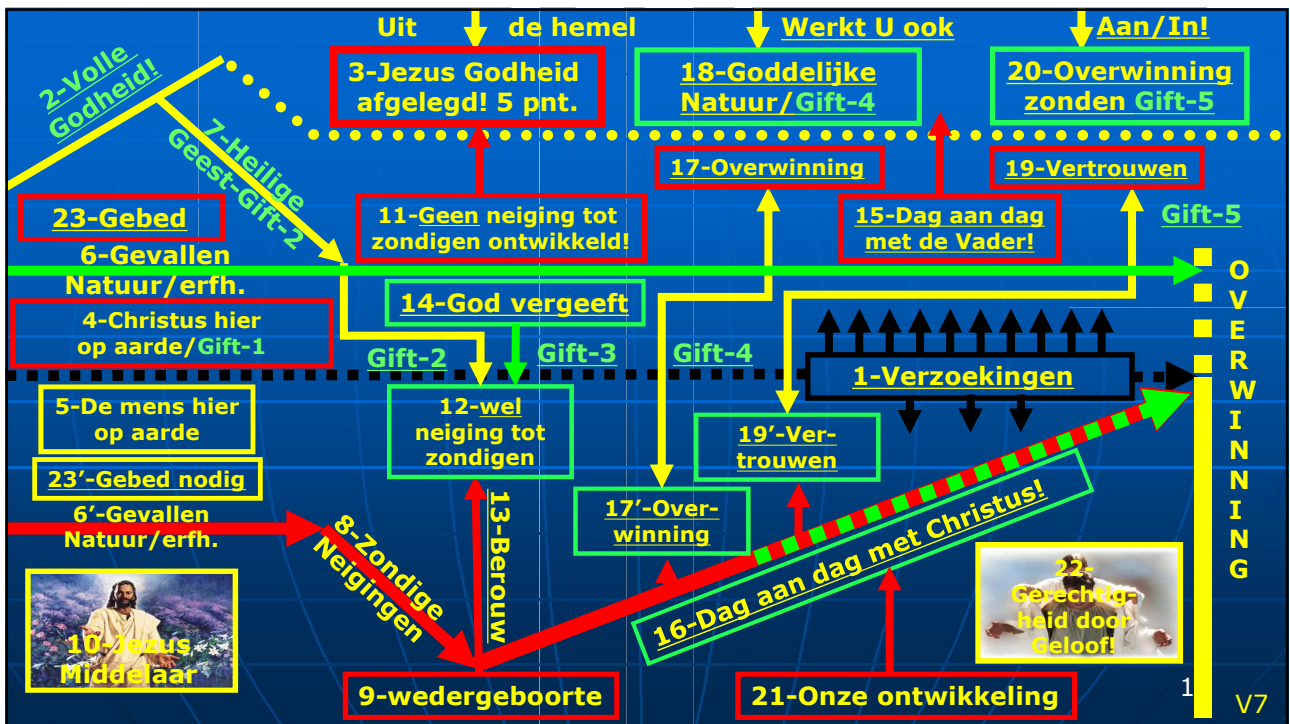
Uit de hemel
Werkt U ook
Aan/In!

2-Volle Godheid!

3-Jezus Godheid afgelegd! 5 pnt.

18-Goddelijke Natuur/Gift-4

20-Overwinning zonden Gift-5

7-Heilige Geest-Gift-2

17-Overwinning

19-Vertrouwen

23-Gebed

11-Geen neiging tot zondigen ontwikkeld!

15-Dag aan dag met de Vader!

Gift-5

6-Gevallen Natuur/erfh.

14-God vergeeft

4-Christus hier op aarde/Gift-1

Gift-2
Gift-3
Gift-4

1-Verzoekingen

OVERWINNING

5-De mens hier op aarde

12-wel neiging tot zondigen

19'-Vertrouwen

23'-Gebed nodig

6'-Gevallen Natuur/erfh.

13-Berouw

17'-Overwinning

8-Zondige Neigingen

16-Dag aan dag met Christus!

22-Gerechtigheid door Geloof!

10-Jezus Middelaar

9-wedergeboorte

21-Onze ontwikkeling

1

V7